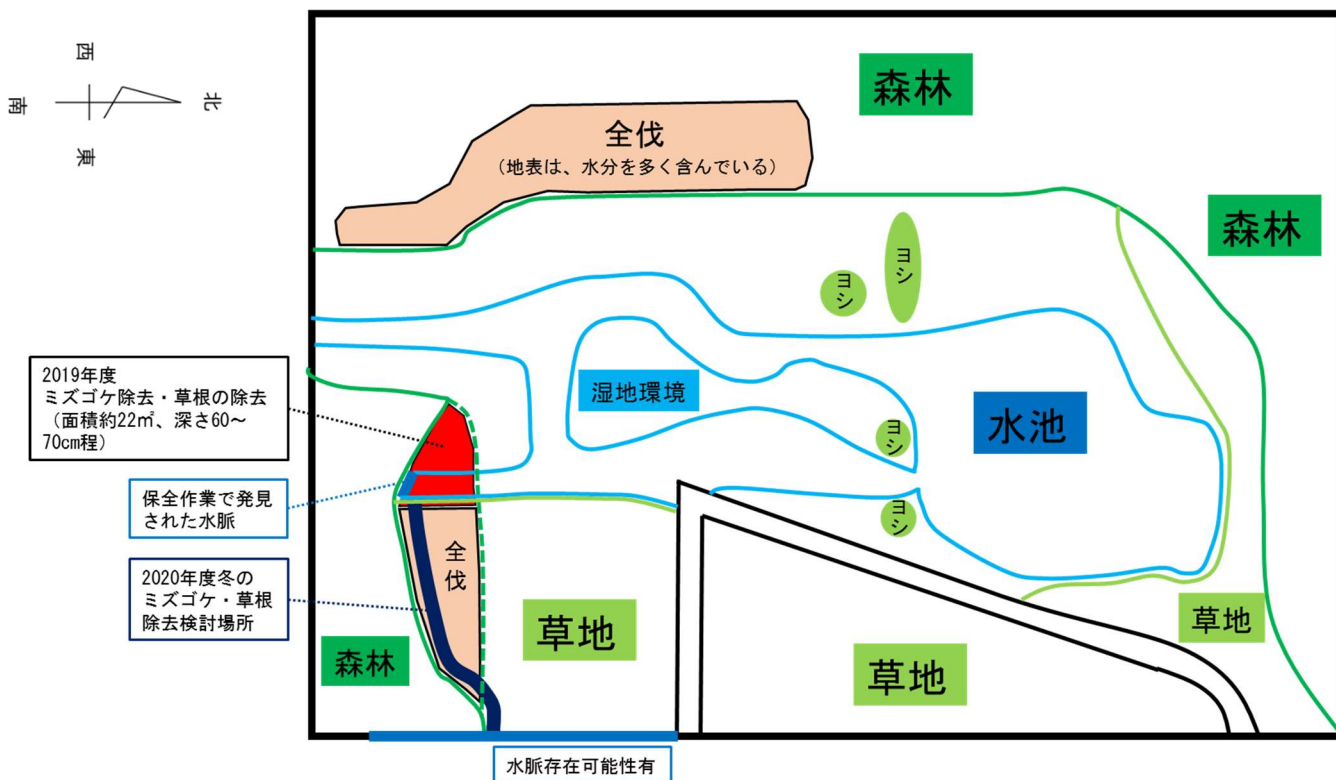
西
南
北
東

森林

全伐
（地表は、水分を多く含んでいる）

森林

ヨシ
ヨシ

湿地環境

水池

ヨシ
ヨシ

2019年度
ミズゴケ除去・草根の除去
（面積約22㎡、深さ60～70cm程）

保全作業で発見された水脈

2020年度冬の
ミズゴケ・草根
除去検討場所

全伐

草地

草地

草地

森林

水脈存在可能性有